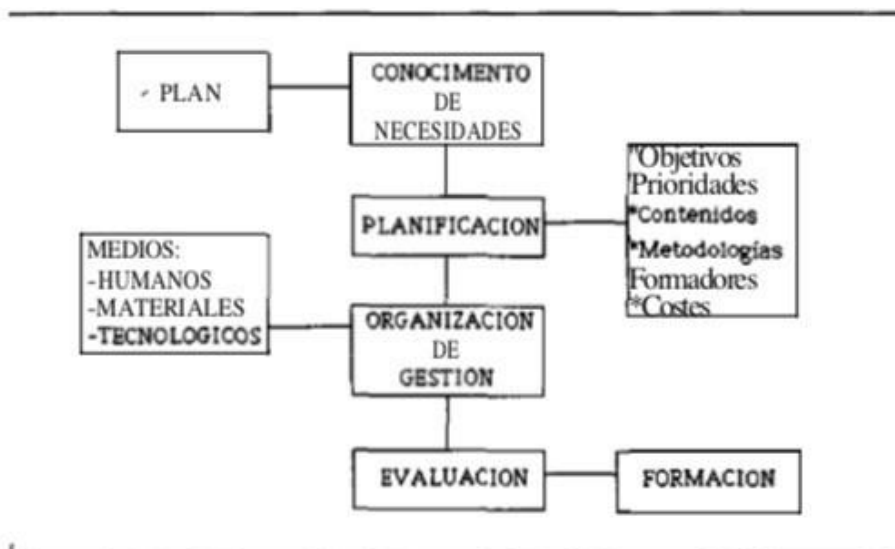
PLAN

CONOCIMENTO DE NECESIDADES

'Objetivos
'Prioridades
*Contenidos
*Metodologías
'Formadores
*Costes

PLANIFICACION

MEDIOS:
-HUMANOS
-MATERIALES
-TECNOLOGICOS

ORGANIZACION DE GESTION

EVALUACION

FORMACION